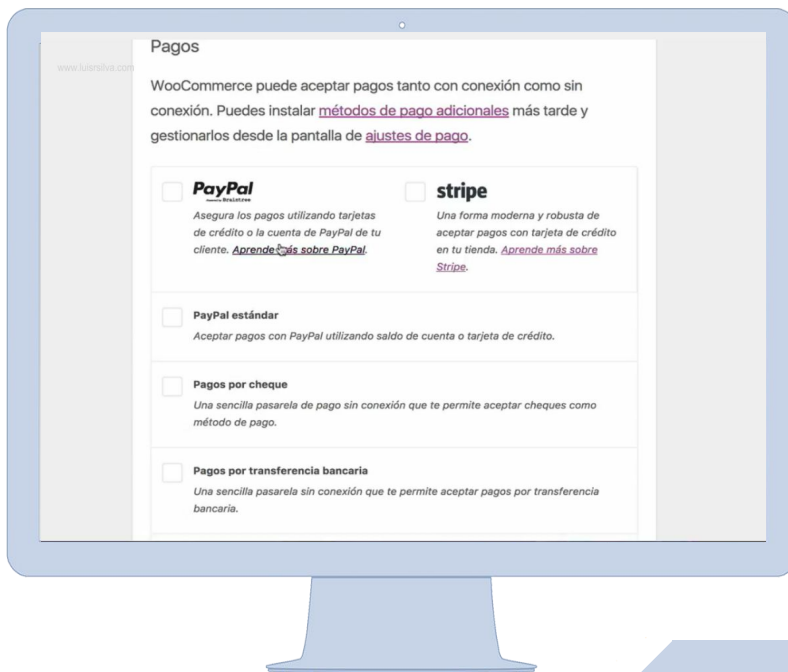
Pagos

www.luisrsilva.com

WooCommerce puede aceptar pagos tanto con conexión como sin conexión. Puedes instalar métodos de pago adicionales más tarde y gestionarlos desde la pantalla de ajustes de pago.

PayPal
Powered by Braintree
Asegura los pagos utilizando tarjetas de crédito o la cuenta de PayPal de tu cliente. Aprende más sobre PayPal.

stripe
Una forma moderna y robusta de aceptar pagos con tarjeta de crédito en tu tienda. Aprende más sobre Stripe.

PayPal estándar
Aceptar pagos con PayPal utilizando saldo de cuenta o tarjeta de crédito.

Pagos por cheque
Una sencilla pasarela de pago sin conexión que te permite aceptar cheques como método de pago.

Pagos por transferencia bancaria
Una sencilla pasarela sin conexión que te permite aceptar pagos por transferencia bancaria.